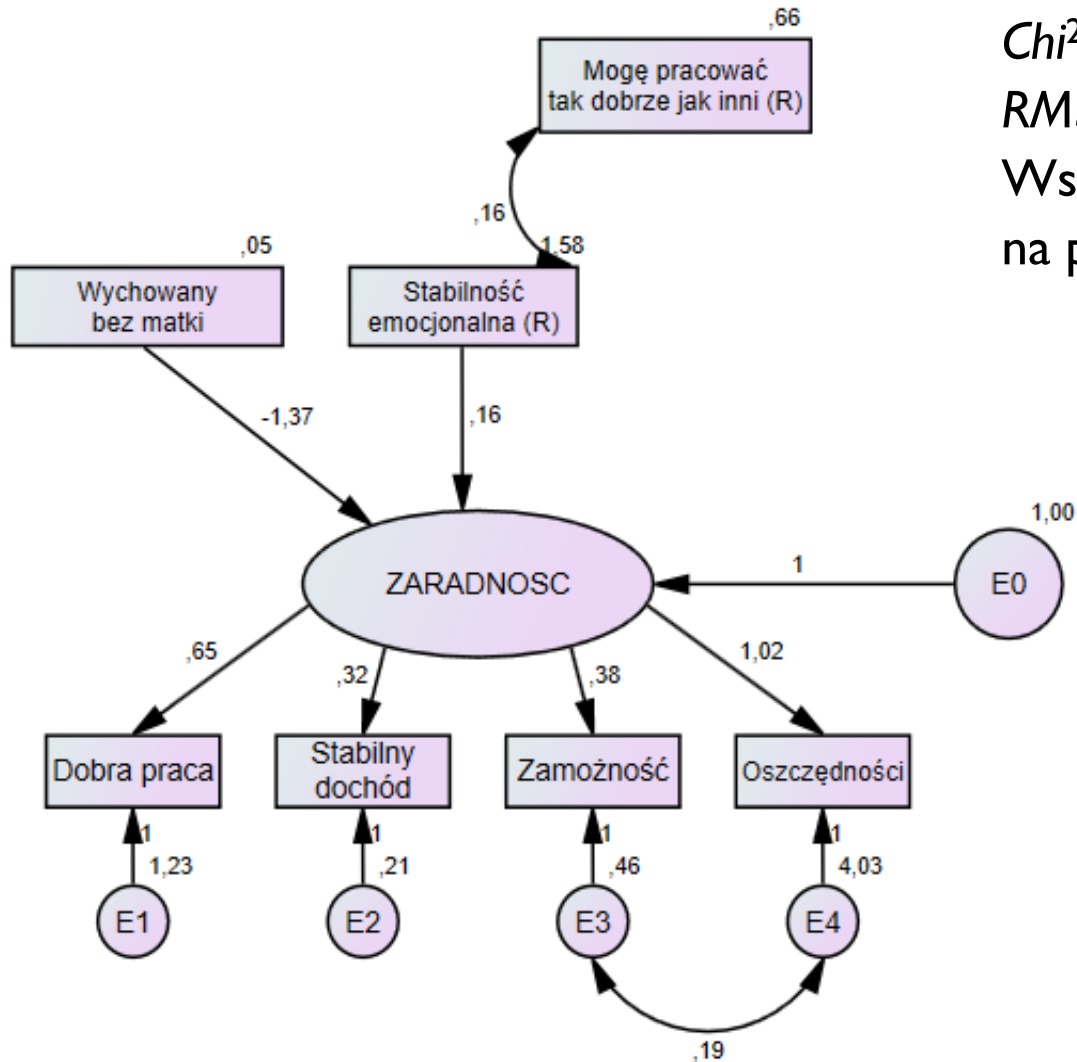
,66

Mogę pracować tak dobrze jak inni (R)

,16

1,58

,05

Wychowany bez matki

Stabilność emocjonalna (R)

-1,37

,16

1,00

ZARADNOSC

1

E0

,65

,32

,38

1,02

Dobra praca

Stabilny dochód

Zamożność

Oszczędności

1

1,23

1

,21

1

,46

1

4,03

E1

E2

E3

E4

,19

Chi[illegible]

RM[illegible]

Ws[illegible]

na p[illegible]